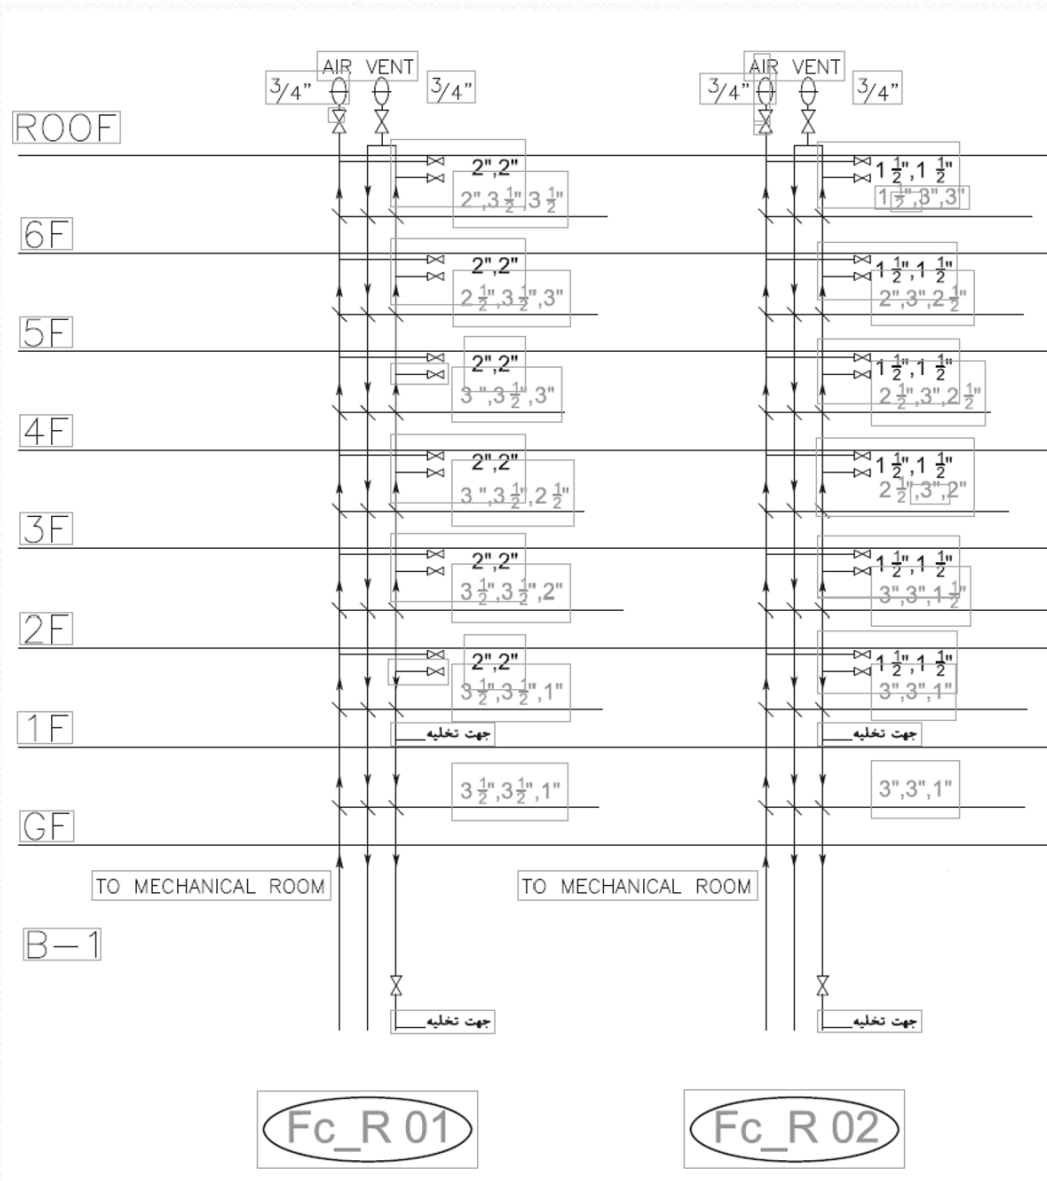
AIR VENT
3/4"
3/4"
AIR VENT
3/4"
3/4"
ROOF
2",2"
2",$3\frac{1}{2}$",$3\frac{1}{2}$"
$1\frac{1}{2}$",$1\frac{1}{2}$"
$1\frac{1}{2}$",3",3"
6F
2",2"
$2\frac{1}{2}$",$3\frac{1}{2}$",3"
$1\frac{1}{2}$",$1\frac{1}{2}$"
2",3",$2\frac{1}{2}$"
5F
2",2"
3",$3\frac{1}{2}$",3"
$1\frac{1}{2}$",$1\frac{1}{2}$"
$2\frac{1}{2}$",3",$2\frac{1}{2}$"
4F
2",2"
3",$3\frac{1}{2}$",$2\frac{1}{2}$"
$1\frac{1}{2}$",$1\frac{1}{2}$"
$2\frac{1}{2}$",3",2"
3F
2",2"
$3\frac{1}{2}$",$3\frac{1}{2}$",2"
$1\frac{1}{2}$",$1\frac{1}{2}$"
3",3",$1\frac{1}{2}$"
2F
2",2"
$3\frac{1}{2}$",$3\frac{1}{2}$",1"
$1\frac{1}{2}$",$1\frac{1}{2}$"
3",3",1"
1F
جهت تخلیه
جهت تخلیه
$3\frac{1}{2}$",$3\frac{1}{2}$",1"
3",3",1"
GF
TO MECHANICAL ROOM
TO MECHANICAL ROOM
B-1
جهت تخلیه
جهت تخلیه
Fc_R 01
Fc_R 02